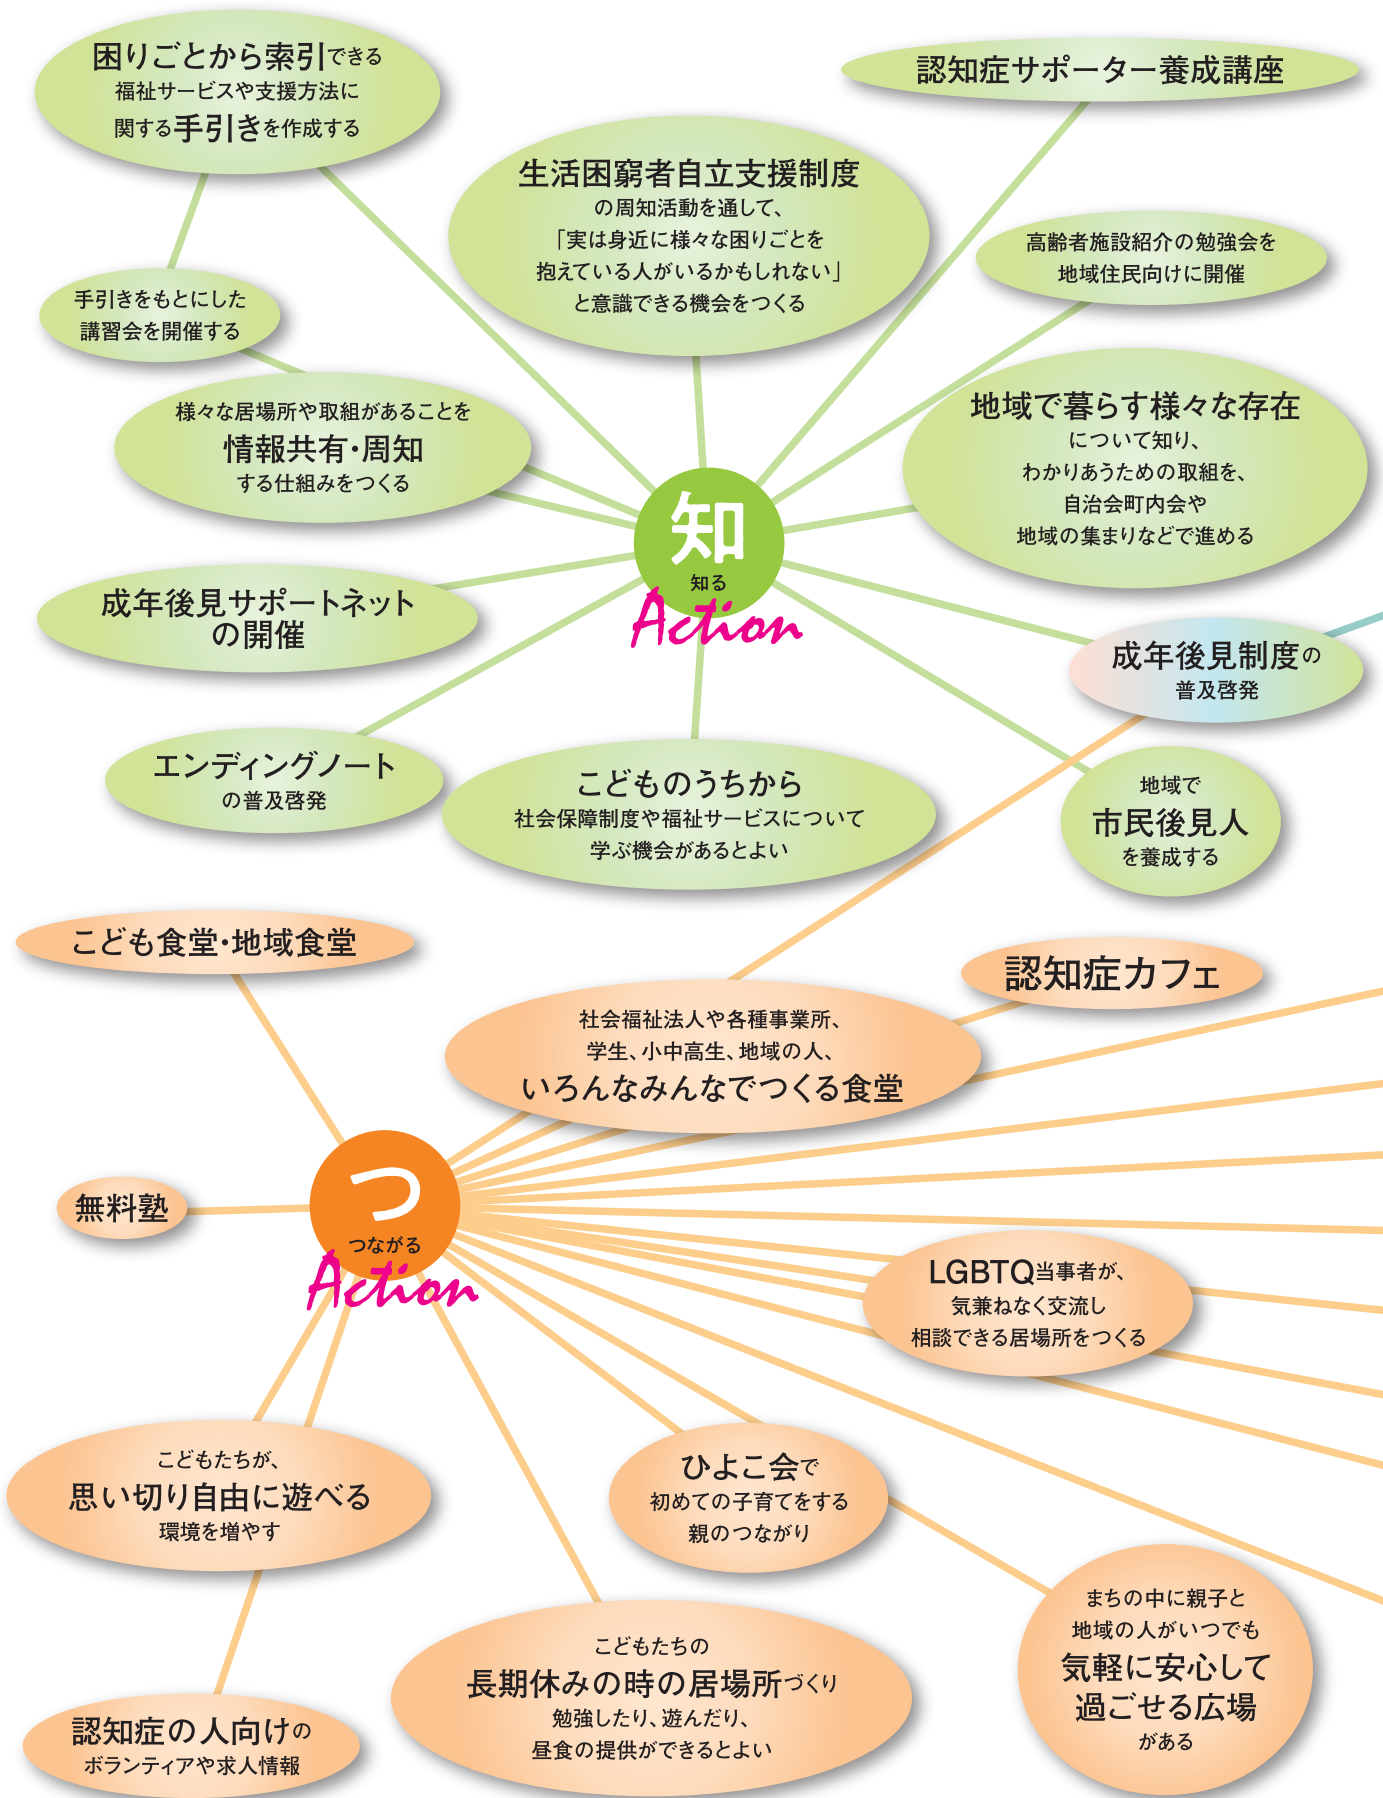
困りごとから索引できる福祉サービスや支援方法に関する手引きを作成する

認知症サポーター養成講座

生活困窮者自立支援制度の周知活動を通して、「実は身近に様々な困りごとを抱えている人がいるかもしれない」と意識できる機会をつくる

高齢者施設紹介の勉強会を地域住民向けに開催

手引きをもとにした講習会を開催する

様々な居場所や取組があることを情報共有・周知する仕組みをつくる

地域で暮らす様々な存在について知り、わかりあうための取組を、自治会町内会や地域の集まりなどで進める

知
知る
Action

成年後見サポートネットの開催

成年後見制度の普及啓発

エンディングノートの普及啓発

こどものうちから社会保障制度や福祉サービスについて学ぶ機会があるとよい

地域で市民後見人を養成する

こども食堂・地域食堂

認知症カフェ

社会福祉法人や各種事業所、学生、小中高生、地域の人、いろんなみんなでつくる食堂

無料塾

つ
つながる
Action

LGBTQ当事者が、気兼ねなく交流し相談できる居場所をつくる

こどもたちが、思い切り自由に遊べる環境を増やす

ひよこ会で初めての子育てをする親のつながり

まちの中に親子と地域の人がいつでも気軽に安心して過ごせる広場がある

こどもたちの長期休みの時の居場所づくり勉強したり、遊んだり、昼食の提供ができるとよい

認知症の人向けのボランティアや求人情報